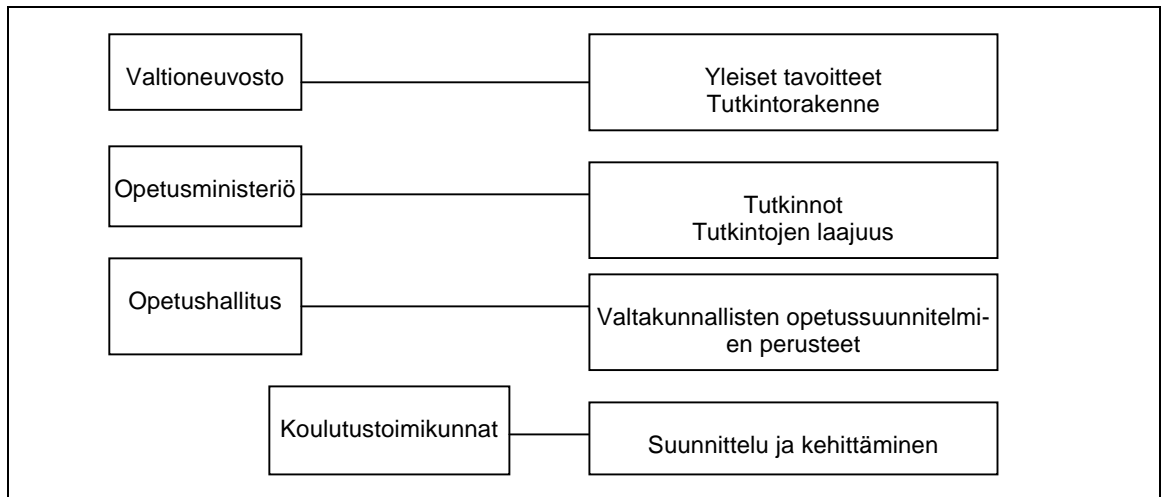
Valtioneuvosto

Yleiset tavoitteet
Tutkintorakenne

Opetusministeriö

Tutkinnot
Tutkintojen laajuus

Opetushallitus

Valtakunnallisten opetussuunnitelmien perusteet

Koulutustoimikunnat

Suunnittelu ja kehittäminen